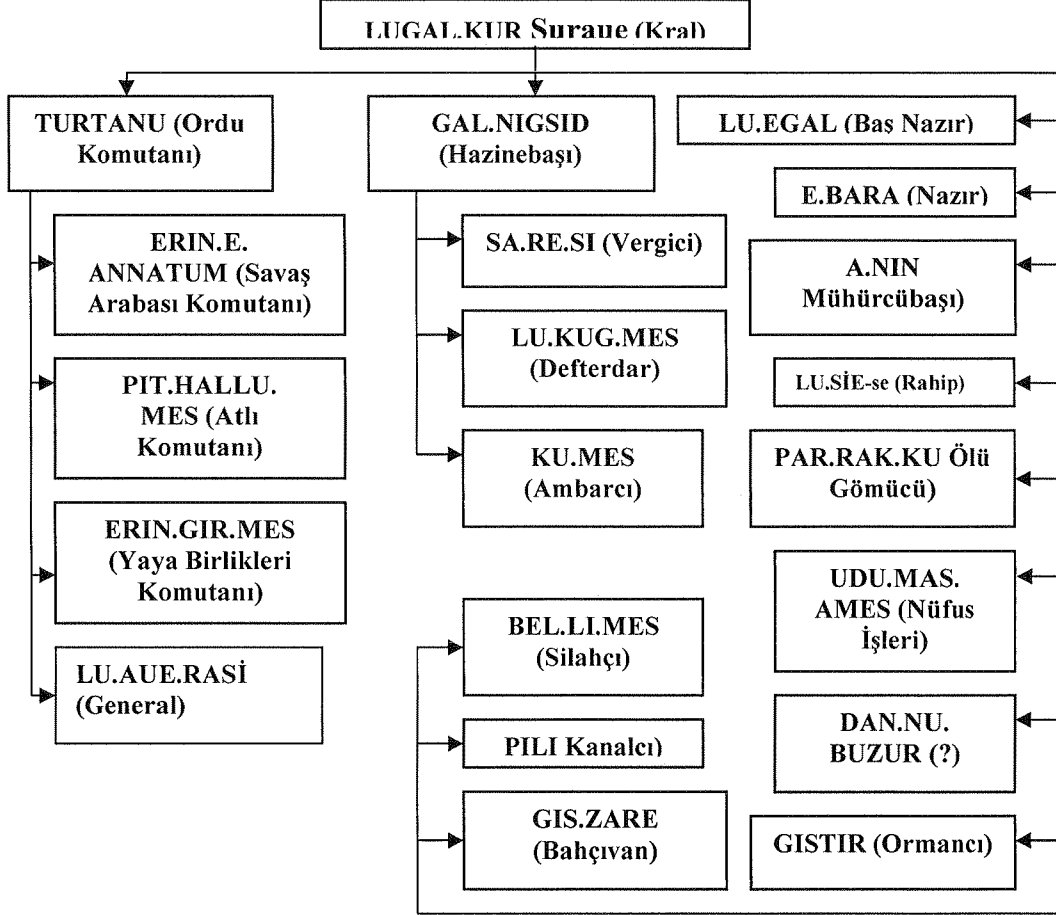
LUGAL.KUR Suraue (Kral)

TURTANU (Ordu Komutanı)

ERIN.E. ANNATUM (Savaş Arabası Komutanı)

PIT.HALLU. MES (Atlı Komutanı)

ERIN.GIR.MES (Yaya Birlikleri Komutanı)

LU.AUE.RASİ (General)

GAL.NIGSID (Hazinebaşı)

SA.RE.SI (Vergici)

LU.KUG.MES (Defterdar)

KU.MES (Ambarcı)

BEL.LI.MES (Silahçı)

PILI Kanalcı)

GIS.ZARE (Bahçıvan)

LU.EGAL (Baş Nazır)

E.BARA (Nazır)

A.NIN Mühürcübaşı)

LU.SİE-se (Rahip)

PAR.RAK.KU Ölü Gömücü)

UDU.MAS. AMES (Nüfus İşleri)

DAN.NU. BUZUR (?)

GISTIR (Ormancı)